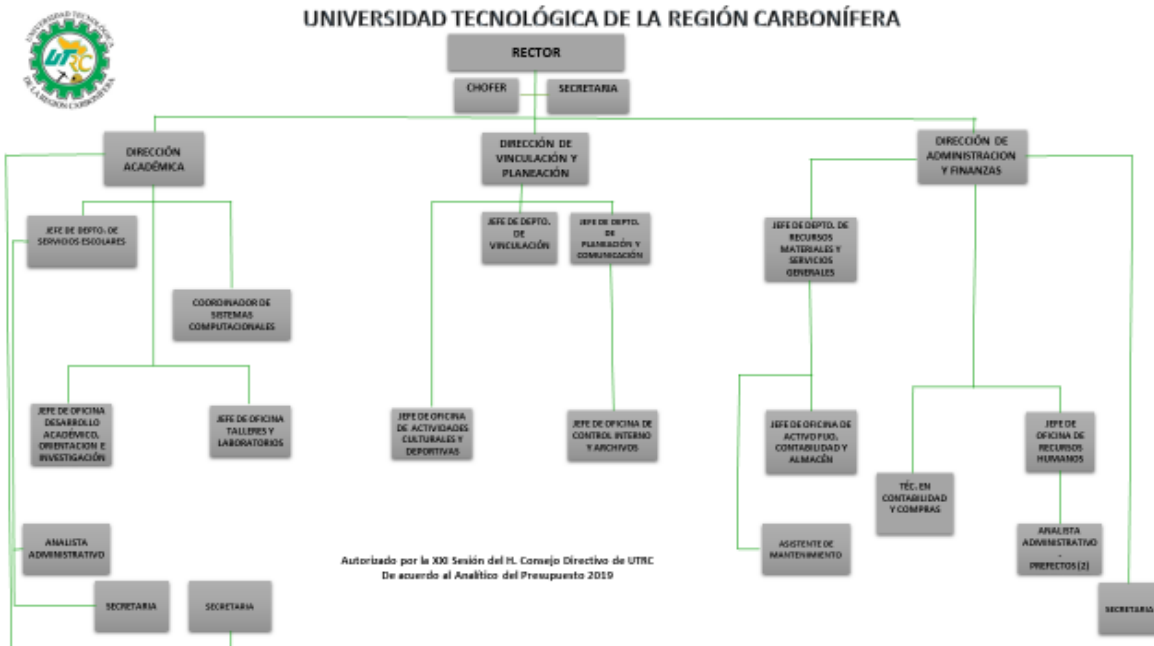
UNIVERSIDAD TECNOLÓGICA DE LA REGIÓN CARBONÍFERA

UNIVERSIDAD TECNOLÓGICA DE LA REGIÓN CARBONÍFERA

UTRC

RECTOR

CHOFER

SECRETARIA

DIRECCIÓN ACADÉMICA

DIRECCIÓN DE VINCULACIÓN Y PLANEACIÓN

DIRECCIÓN DE ADMINISTRACION Y FINANZAS

JEFE DE DEPTO. DE SERVICIOS ESCOLARES

COORDINADOR DE SISTEMAS COMPUTACIONALES

JEFE DE OFICINA DESARROLLO ACADÉMICO, ORIENTACION E INVESTIGACIÓN

JEFE DE OFICINA TALLERES Y LABORATORIOS

ANALISTA ADMINISTRATIVO

SECRETARIA

SECRETARIA

JEFE DE DEPTO. DE VINCULACIÓN

JEFE DE DEPTO. DE PLANEACIÓN Y COMUNICACIÓN

JEFE DE OFICINA DE ACTIVIDADES CULTURALES Y DEPORTIVAS

JEFE DE OFICINA DE CONTROL INTERNO Y ARCHIVOS

Autorizado por la XXI Sesión del H. Consejo Directivo de UTRC
De acuerdo al Analítico del Presupuesto 2019

JEFE DE DEPTO. DE RECURSOS MATERIALES Y SERVICIOS GENERALES

JEFE DE OFICINA DE ACTIVO FIJO, CONTABILIDAD Y ALMACÉN

ASISTENTE DE MANTENIMIENTO

TÉC. EN CONTABILIDAD Y COMPRAS

JEFE DE OFICINA DE RECURSOS HUMANOS

ANALISTA ADMINISTRATIVO - PREFECTOS (2)

SECRETARIA